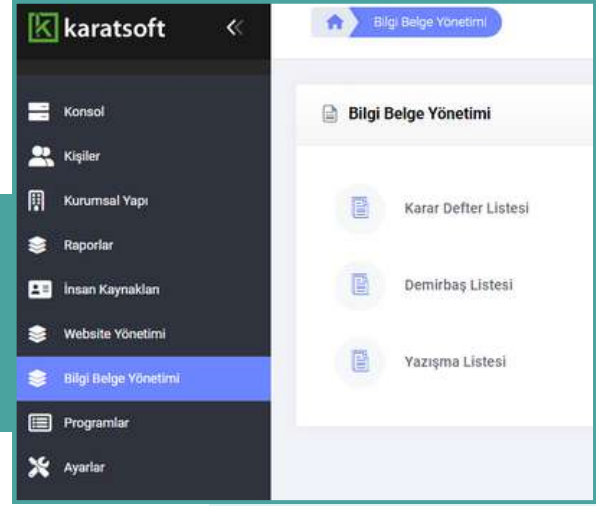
k karatsoft

«

Bilgi Belge Yönetimi

Konsol
Kişiler
Kurumsal Yapı
Raporlar
İnsan Kaynakları
Website Yönetimi
Bilgi Belge Yönetimi
Programlar
Ayarlar

Bilgi Belge Yönetimi

Karar Defter Listesi

Demirbaş Listesi

Yazışma Listesi